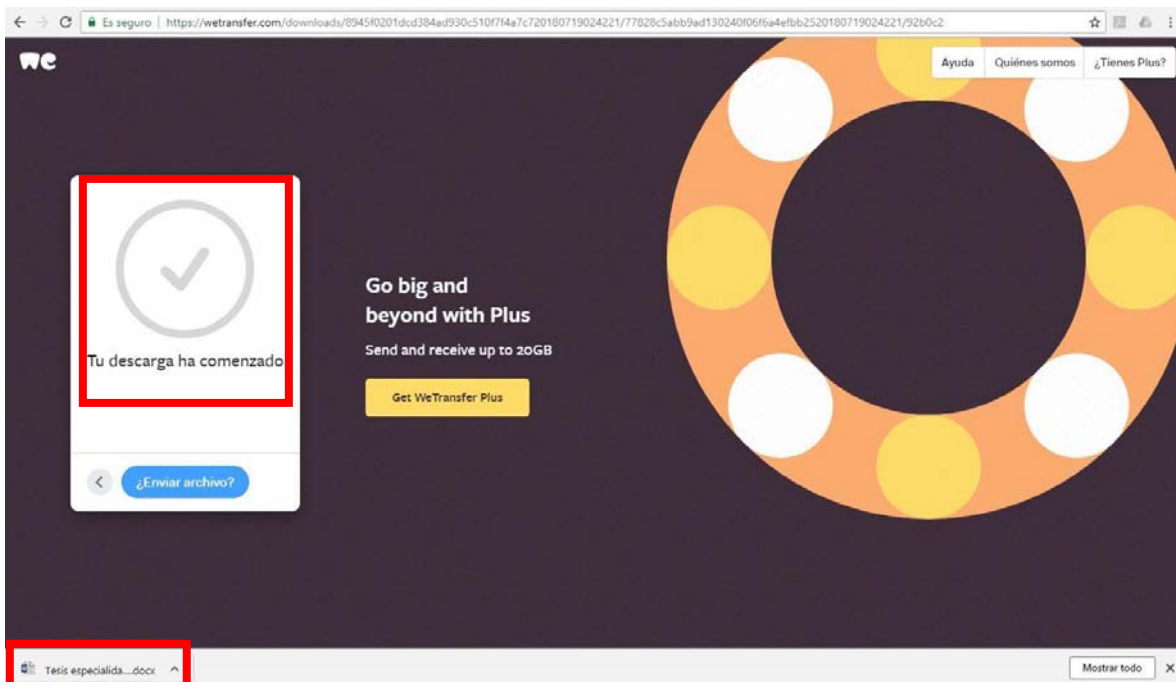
Es seguro | https://wetransfer.com/downloads/8945f0201dcd384ad930c510f7f4a7c720180719024221/77828c5abb9ad130240f06f6a4efbb2520180719024221/92b0c2

we

Ayuda Quiénes somos ¿Tienes Plus?

Tu descarga ha comenzado

¿Enviar archivo?

Go big and beyond with Plus

Send and receive up to 20GB

Get WeTransfer Plus

Tesis especialida....docx

Mostrar todo